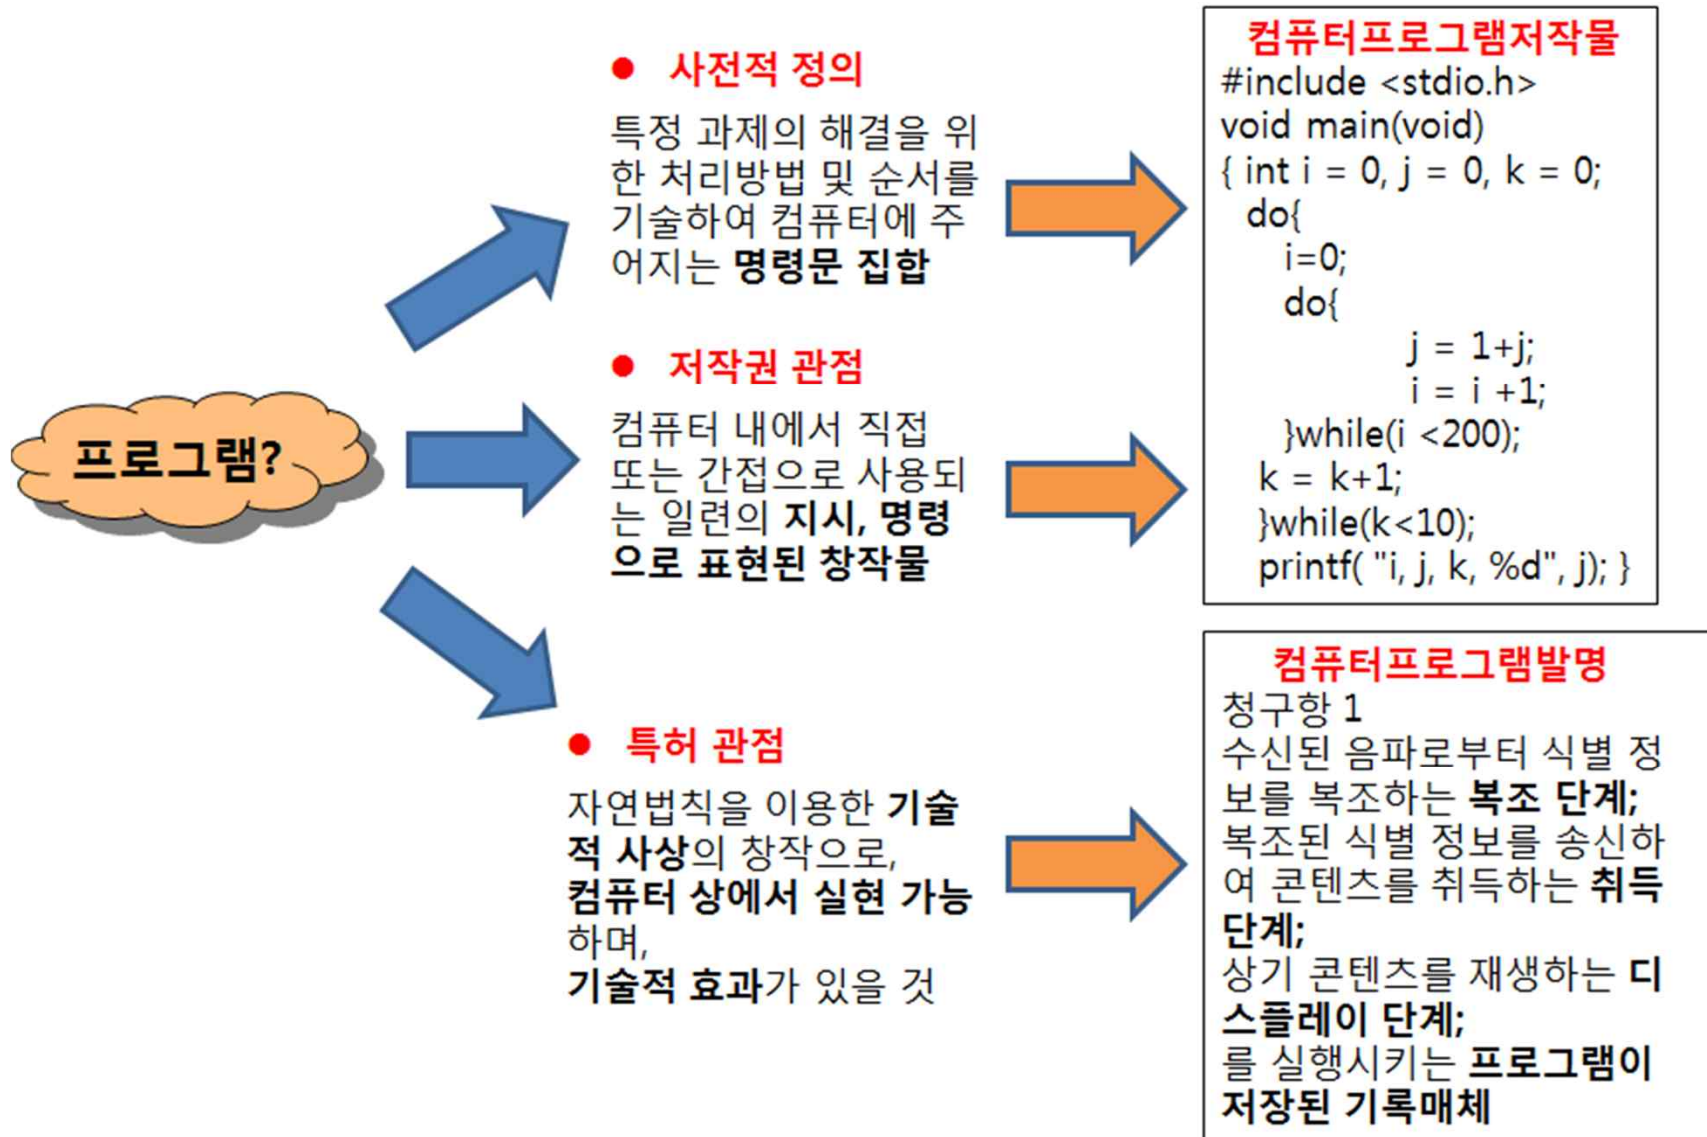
프로그램?

● 사전적 정의

특정 과제의 해결을 위한 처리방법 및 순서를 기술하여 컴퓨터에 주어지는 명령문 집합

● 저작권 관점

컴퓨터 내에서 직접 또는 간접으로 사용되는 일련의 지시, 명령으로 표현된 창작물

● 특허 관점

자연법칙을 이용한 기술적 사상의 창작으로, 컴퓨터 상에서 실현 가능하며, 기술적 효과가 있을 것

컴퓨터프로그램저작물

#include <stdio.h>
void main(void)
{ int i = 0, j = 0, k = 0;
do{
i=0;
do{
j = 1+j;
i = i +1;
}while(i <200);
k = k+1;
}while(k<10);
printf( "i, j, k, %d", j); }

컴퓨터프로그램발명

청구항 1
수신된 음파로부터 식별 정보를 복조하는 복조 단계;
복조된 식별 정보를 송신하여 콘텐츠를 취득하는 취득 단계;
상기 콘텐츠를 재생하는 디스플레이 단계;
를 실행시키는 프로그램이 저장된 기록매체